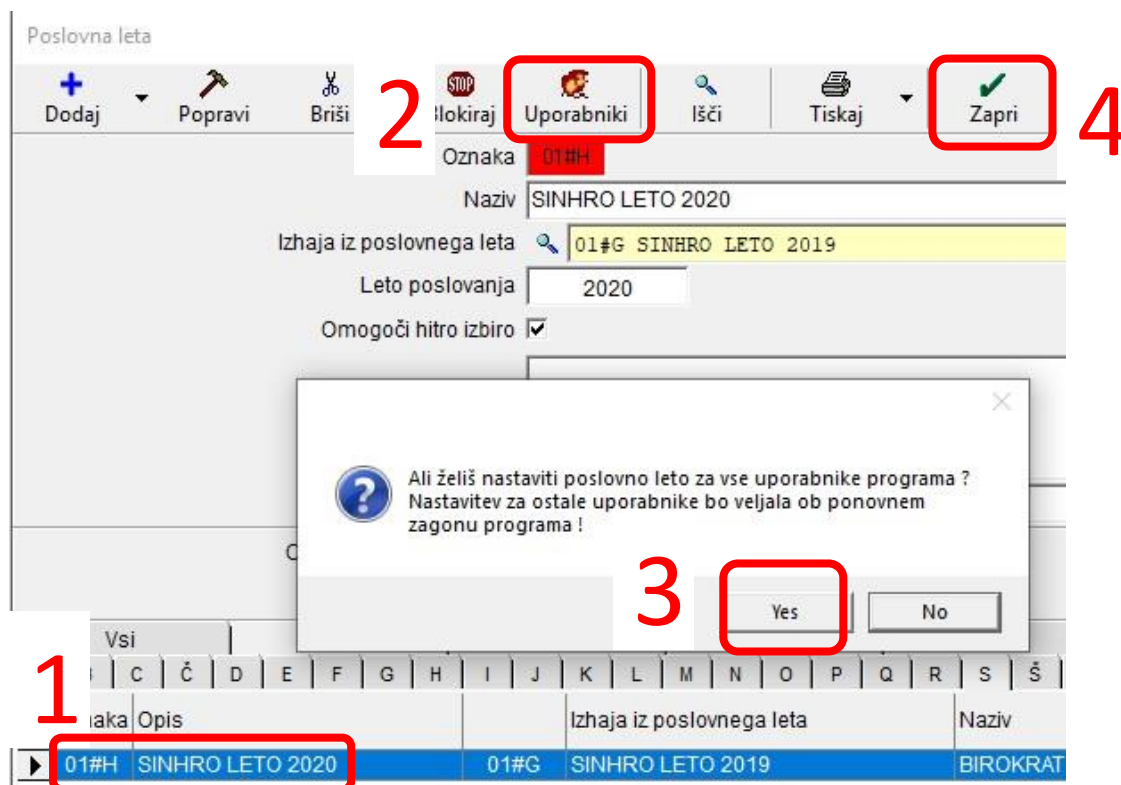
Poslovna leta

Dodaj
Popravi
Briši
2
STOP
Blokiraj
Uporabniki
Išči
Tiskaj
Zapri
4

Oznaka 01#H
Naziv SINHRO LETO 2020
Izhaja iz poslovnega leta 01#G SINHRO LETO 2019
Leto poslovanja 2020
Omogoči hitro izbiro ☑

Ali želiš nastaviti poslovno leto za vse uporabnike programa ?
Nastavitev za ostale uporabnike bo veljala ob ponovnem zagonu programa !

3
Yes
No

Vsi
C Č D E F G H I J K L M N O P Q R S Š

1
aka Opis | Izhaja iz poslovnega leta | Naziv
01#H SINHRO LETO 2020 | 01#G | SINHRO LETO 2019 | BIROKRAT